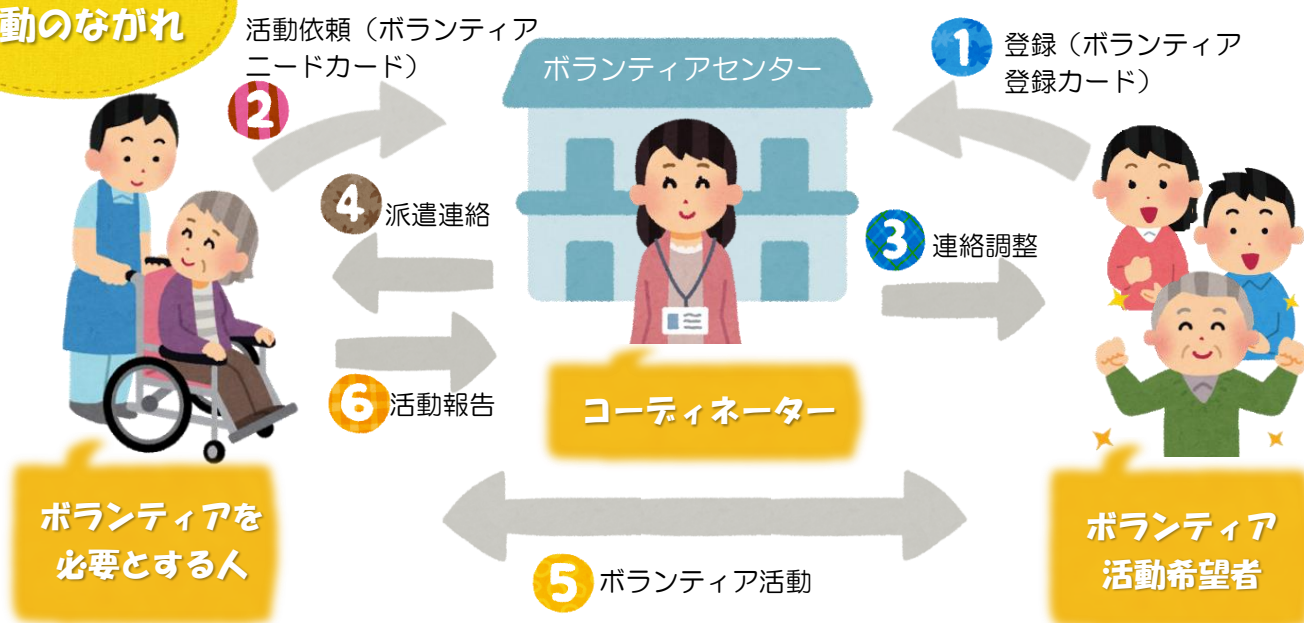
動のながれ

2 活動依頼（ボランティアニードカード）

ボランティアセンター

1 登録（ボランティア登録カード）

4 派遣連絡

3 連絡調整

6 活動報告

コーディネーター

ボランティアを必要とする人

ボランティア活動希望者

5 ボランティア活動